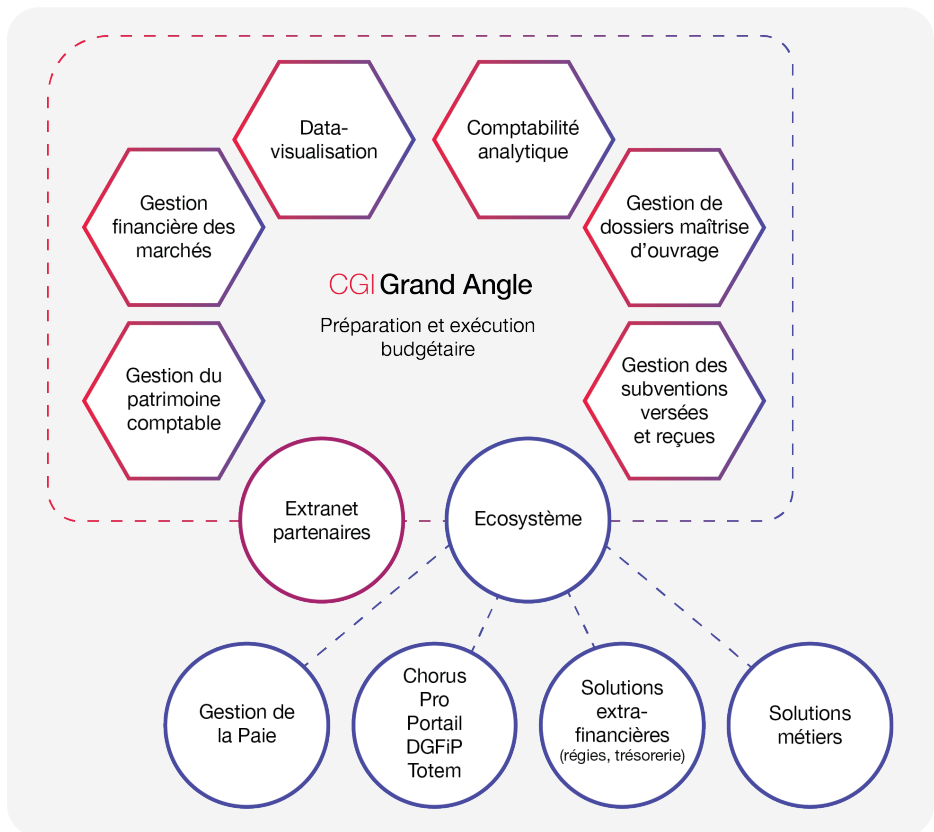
Data-visualisation

Comptabilité analytique

Gestion financière des marchés

Gestion de dossiers maîtrise d'ouvrage

CGI Grand Angle

Préparation et exécution budgétaire

Gestion du patrimoine comptable

Gestion des subventions versées et reçues

Extranet partenaires

Ecosystème

Gestion de la Paie

Chorus Pro Portail DGFiP Totem

Solutions extra-financières (régies, trésorerie)

Solutions métiers